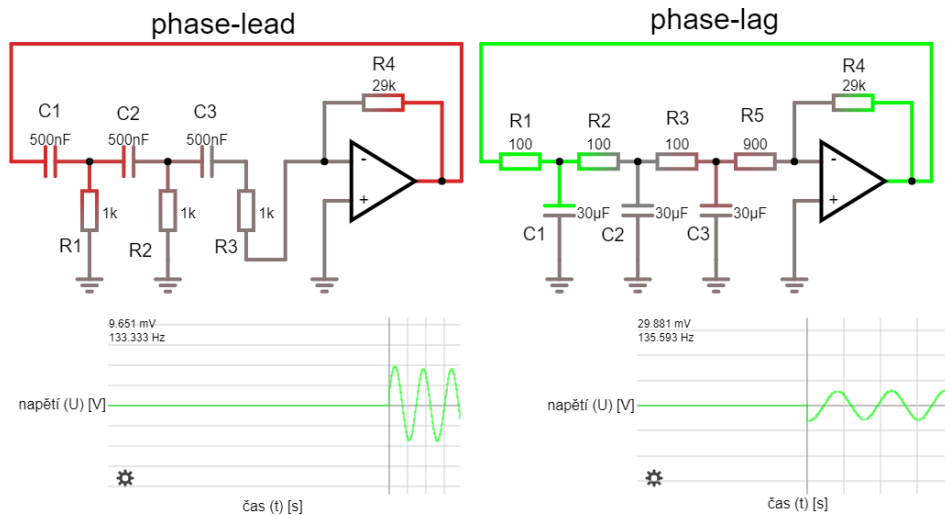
phase-lead

C1
500nF
C2
500nF
C3
500nF
R4
29k
1k
1k
1k
R1
R2
R3
-
+

9.651 mV
133.333 Hz
napětí (U) [V]
čas (t) [s]

phase-lag

R1
100
R2
100
R3
100
R5
900
R4
29k
30µF
30µF
30µF
C1
C2
C3
-
+

29.881 mV
135.593 Hz
napětí (U) [V]
čas (t) [s]